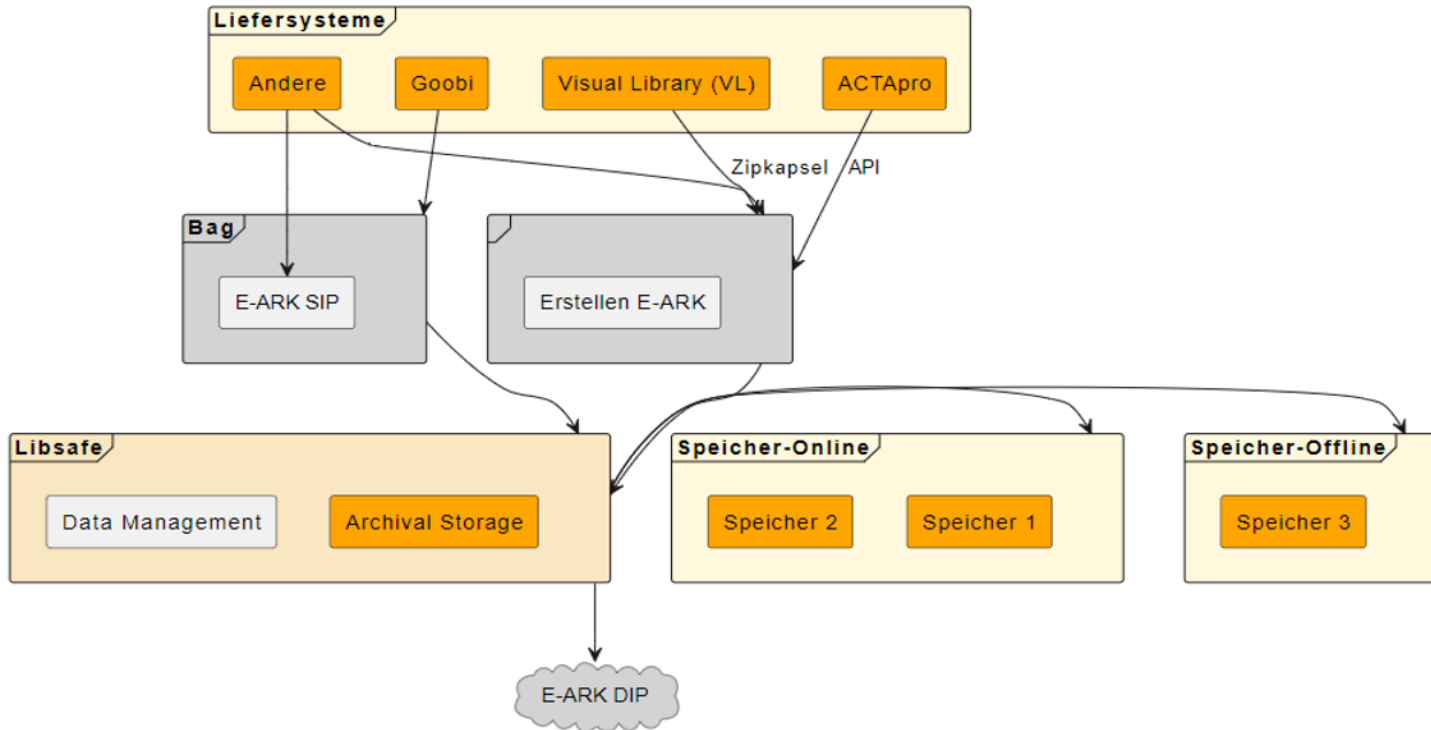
Liefersysteme

Andere

Goobi

Visual Library (VL)

ACTApro

Zipkapsel

API

Bag

E-ARK SIP

Erstellen E-ARK

Libsafe

Data Management

Archival Storage

Speicher-Online

Speicher 2

Speicher 1

Speicher-Offline

Speicher 3

E-ARK DIP